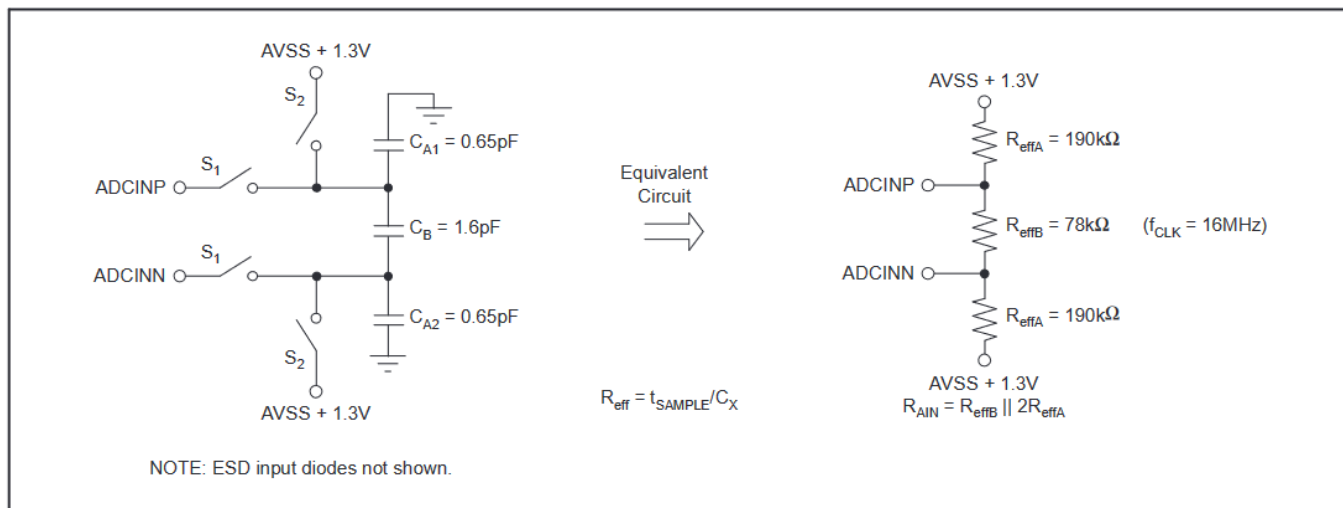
AVSS + 1.3V

$S_2$

$C_{A1}$ = 0.65pF

$S_1$

ADCINP

$C_B$ = 1.6pF

$S_1$

ADCINN

$C_{A2}$ = 0.65pF

$S_2$

AVSS + 1.3V

Equivalent Circuit

$R_{eff} = t_{SAMPLE}/C_X$

AVSS + 1.3V

$R_{effA}$ = 190kΩ

ADCINP

$R_{effB}$ = 78kΩ ($f_{CLK}$ = 16MHz)

ADCINN

$R_{effA}$ = 190kΩ

AVSS + 1.3V

$R_{AIN} = R_{effB} \| 2R_{effA}$

NOTE: ESD input diodes not shown.